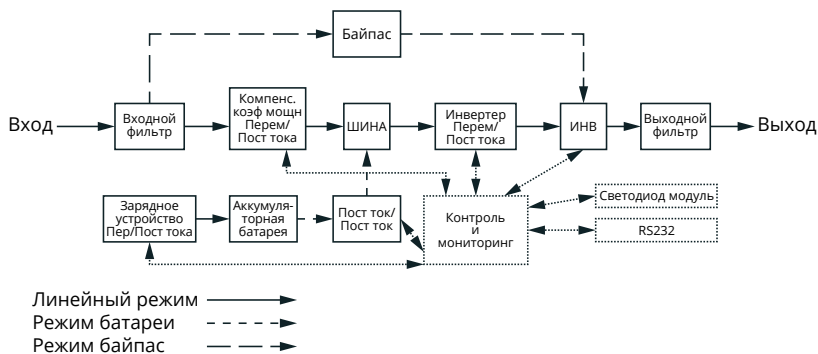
Байпас

Вход

Входной фильтр

Компенс. коэф мощн Перем/ Пост тока

ШИНА

Инвертер Перем/ Пост тока

ИНВ

Выходной фильтр

Выход

Зарядное устройство Пер/Пост тока

Аккумуляторная батарея

Пост ток/ Пост ток

Контроль и мониторинг

Светодиод модуль

RS232

Линейный режим

Режим батареи

Режим байпас